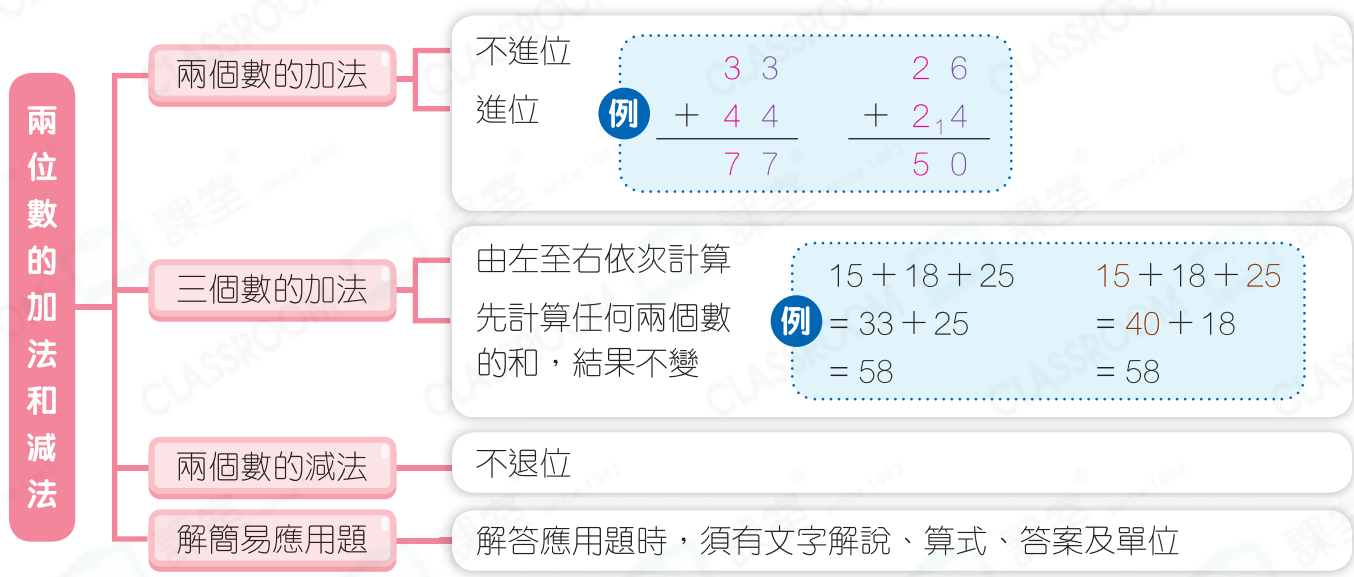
兩位數的加法和減法

兩個數的加法

不進位

進位

例

$\begin{array}{r} 33 \\ +\ 44 \\ \hline 77 \end{array}$

$\begin{array}{r} 26 \\ +\ 2_{1}4 \\ \hline 50 \end{array}$

三個數的加法

由左至右依次計算

先計算任何兩個數的和，結果不變

例

$15+18+25$
$=33+25$
$=58$

$15+18+25$
$=40+18$
$=58$

兩個數的減法

不退位

解簡易應用題

解答應用題時，須有文字解說、算式、答案及單位

CLASSROOM 課室 SINCE 1983